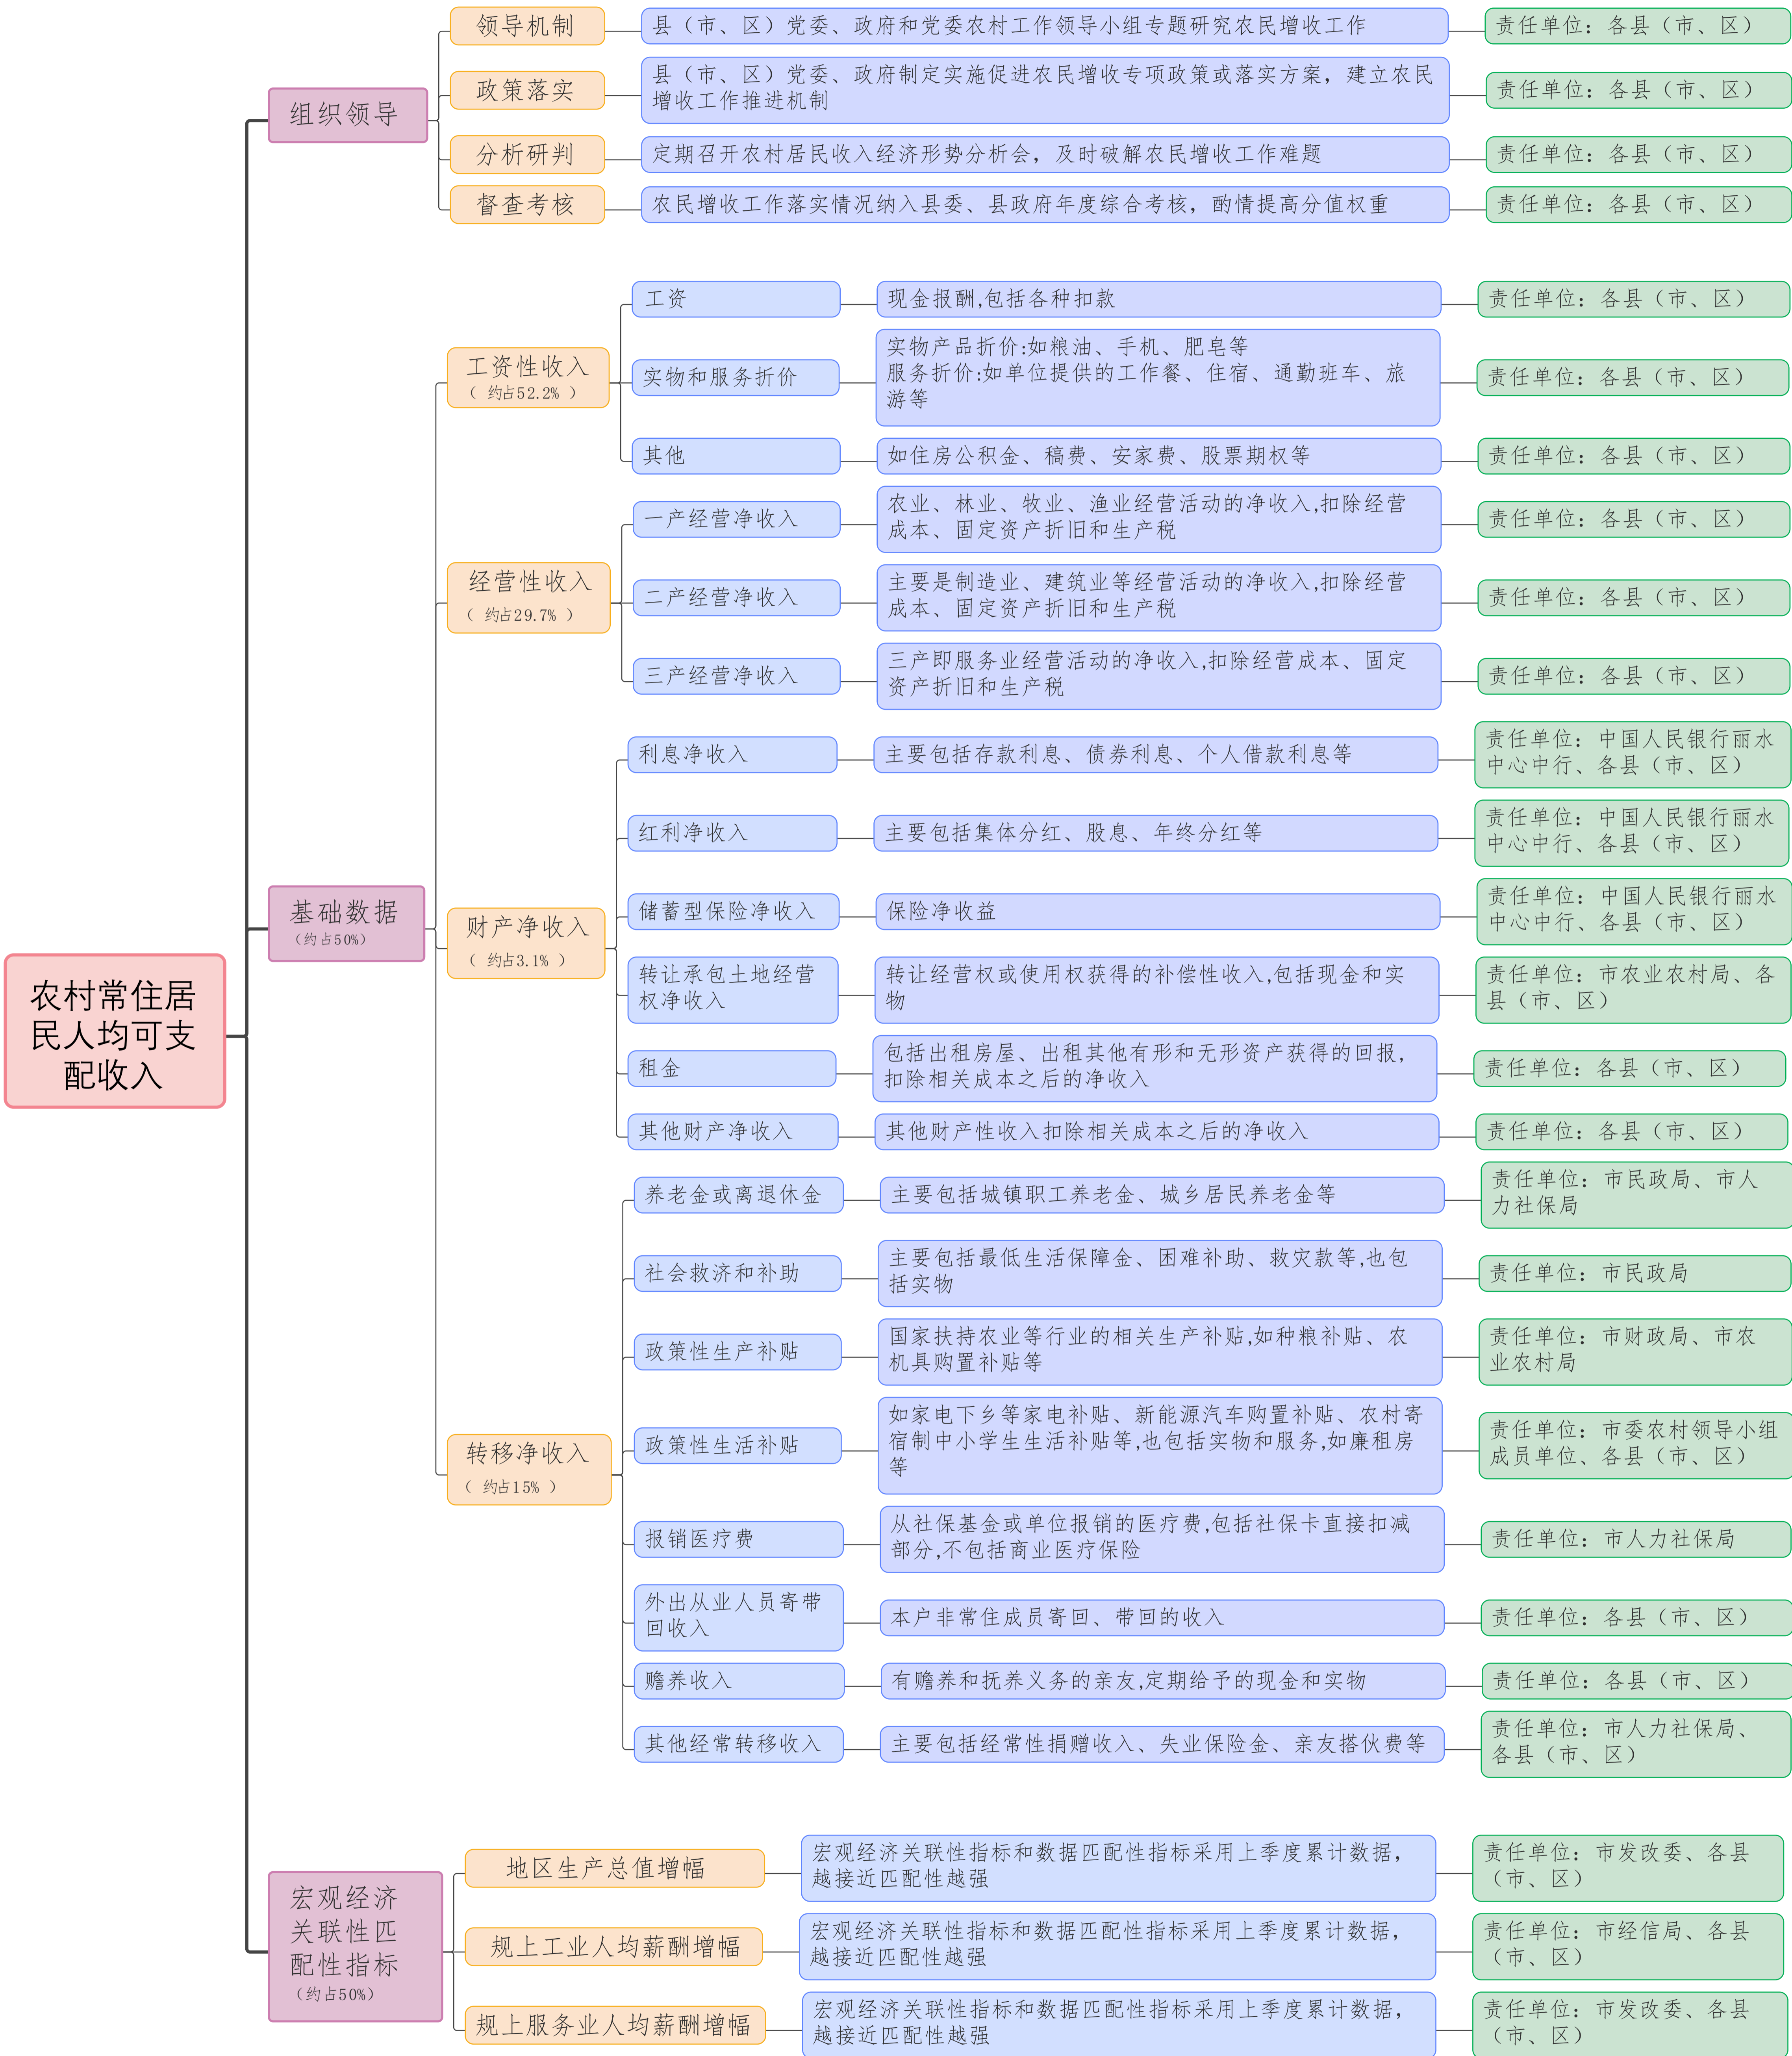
农村常住居民人均可支配收入

组织领导

领导机制
县（市、区）党委、政府和党委农村工作领导小组专题研究农民增收工作
责任单位：各县（市、区）

政策落实
县（市、区）党委、政府制定实施促进农民增收专项政策或落实方案，建立农民增收工作推进机制
责任单位：各县（市、区）

分析研判
定期召开农村居民收入经济形势分析会，及时破解农民增收工作难题
责任单位：各县（市、区）

督查考核
农民增收工作落实情况纳入县委、县政府年度综合考核，酌情提高分值权重
责任单位：各县（市、区）

基础数据
（约占50%）

工资性收入
（约占52.2%）

工资
现金报酬,包括各种扣款
责任单位：各县（市、区）

实物和服务折价
实物产品折价:如粮油、手机、肥皂等
服务折价:如单位提供的工作餐、住宿、通勤班车、旅游等
责任单位：各县（市、区）

其他
如住房公积金、稿费、安家费、股票期权等
责任单位：各县（市、区）

经营性收入
（约占29.7%）

一产经营净收入
农业、林业、牧业、渔业经营活动的净收入,扣除经营成本、固定资产折旧和生产税
责任单位：各县（市、区）

二产经营净收入
主要是制造业、建筑业等经营活动的净收入,扣除经营成本、固定资产折旧和生产税
责任单位：各县（市、区）

三产经营净收入
三产即服务业经营活动的净收入,扣除经营成本、固定资产折旧和生产税
责任单位：各县（市、区）

财产净收入
（约占3.1%）

利息净收入
主要包括存款利息、债券利息、个人借款利息等
责任单位：中国人民银行丽水中心中行、各县（市、区）

红利净收入
主要包括集体分红、股息、年终分红等
责任单位：中国人民银行丽水中心中行、各县（市、区）

储蓄型保险净收入
保险净收益
责任单位：中国人民银行丽水中心中行、各县（市、区）

转让承包土地经营权净收入
转让经营权或使用权获得的补偿性收入,包括现金和实物
责任单位：市农业农村局、各县（市、区）

租金
包括出租房屋、出租其他有形和无形资产获得的回报,扣除相关成本之后的净收入
责任单位：各县（市、区）

其他财产净收入
其他财产性收入扣除相关成本之后的净收入
责任单位：各县（市、区）

转移净收入
（约占15%）

养老金或离退休金
主要包括城镇职工养老金、城乡居民养老金等
责任单位：市民政局、市人力社保局

社会救济和补助
主要包括最低生活保障金、困难补助、救灾款等,也包括实物
责任单位：市民政局

政策性生产补贴
国家扶持农业等行业的相关生产补贴,如种粮补贴、农机具购置补贴等
责任单位：市财政局、市农业农村局

政策性生活补贴
如家电下乡等家电补贴、新能源汽车购置补贴、农村寄宿制中小学生生活补贴等,也包括实物和服务,如廉租房等
责任单位：市委农村领导小组成员单位、各县（市、区）

报销医疗费
从社保基金或单位报销的医疗费,包括社保卡直接扣减部分,不包括商业医疗保险
责任单位：市人力社保局

外出从业人员寄带回收入
本户非常住成员寄回、带回的收入
责任单位：各县（市、区）

赡养收入
有赡养和抚养义务的亲友,定期给予的现金和实物
责任单位：各县（市、区）

其他经常转移收入
主要包括经常性捐赠收入、失业保险金、亲友搭伙费等
责任单位：市人力社保局、各县（市、区）

宏观经济关联性匹配性指标
（约占50%）

地区生产总值增幅
宏观经济关联性指标和数据匹配性指标采用上季度累计数据,越接近匹配性越强
责任单位：市发改委、各县（市、区）

规上工业人均薪酬增幅
宏观经济关联性指标和数据匹配性指标采用上季度累计数据,越接近匹配性越强
责任单位：市经信局、各县（市、区）

规上服务业人均薪酬增幅
宏观经济关联性指标和数据匹配性指标采用上季度累计数据,越接近匹配性越强
责任单位：市发改委、各县（市、区）